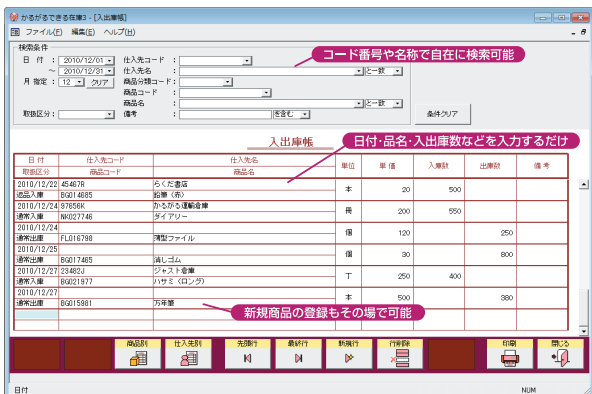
かるがるできる在庫3 - [入出庫帳]

ファイル(F) 編集(E) ヘルプ(H)

検索条件

日付 : 2010/12/01 ～ 2010/12/31

月指定 : 12 クリア

仕入先コード :

仕入先名 : と一致

商品分類コード :

商品コード :

商品名 : と一致

取扱区分 :

備考 : を含む

条件クリア

コード番号や名称で自在に検索可能

入出庫帳

日付・品名・入出庫数などを入力するだけ

| 日付 / 取扱区分 | 仕入先コード / 商品コード | 仕入先名 / 商品名 | 単位 | 単価 | 入庫数 | 出庫数 | 備考 |
|---|---|---|---|---|---|---|---|
| 2010/12/22 / 返品入庫 | 45467R / BG014685 | らくだ書店 / 鉛筆（赤） | 本 | 20 | 500 | | |
| 2010/12/24 / 通常入庫 | 97656K / NK027746 | かるがる運輸倉庫 / ダイアリー | 冊 | 200 | 550 | | |
| 2010/12/24 / 通常出庫 | FL016798 | 薄型ファイル | 個 | 120 | | 250 | |
| 2010/12/25 / 通常出庫 | BG017465 | 消しゴム | 個 | 30 | | 800 | |
| 2010/12/27 / 通常入庫 | 23482J / BG021977 | ジャスト倉庫 / ハサミ（ロング） | 丁 | 250 | 400 | | |
| 2010/12/27 / 通常出庫 | BG015981 | 万年筆 | 本 | 500 | | 380 | |

新規商品の登録もその場で可能

商品別 仕入先別 先頭行 最終行 新規行 行削除 印刷 閉じる

日付 NUM